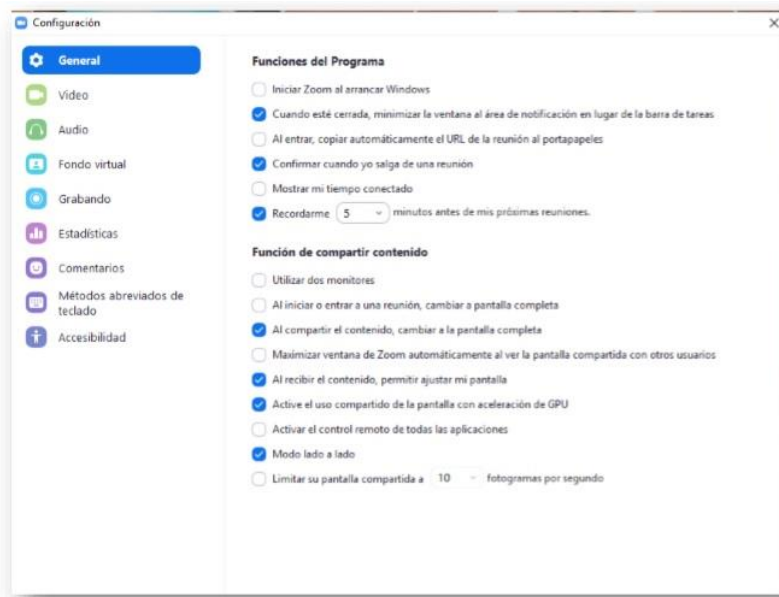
Configuración

×

General
Video
Audio
Fondo virtual
Grabando
Estadísticas
Comentarios
Métodos abreviados de teclado
Accesibilidad

Funciones del Programa

Iniciar Zoom al arrancar Windows
Cuando esté cerrada, minimizar la ventana al área de notificación en lugar de la barra de tareas
Al entrar, copiar automáticamente el URL de la reunión al portapapeles
Confirmar cuando yo salga de una reunión
Mostrar mi tiempo conectado
Recordarme 5 minutos antes de mis próximas reuniones.

Función de compartir contenido

Utilizar dos monitores
Al iniciar o entrar a una reunión, cambiar a pantalla completa
Al compartir el contenido, cambiar a la pantalla completa
Maximizar ventana de Zoom automáticamente al ver la pantalla compartida con otros usuarios
Al recibir el contenido, permitir ajustar mi pantalla
Active el uso compartido de la pantalla con aceleración de GPU
Activar el control remoto de todas las aplicaciones
Modo lado a lado
Limitar su pantalla compartida a 10 fotogramas por segundo